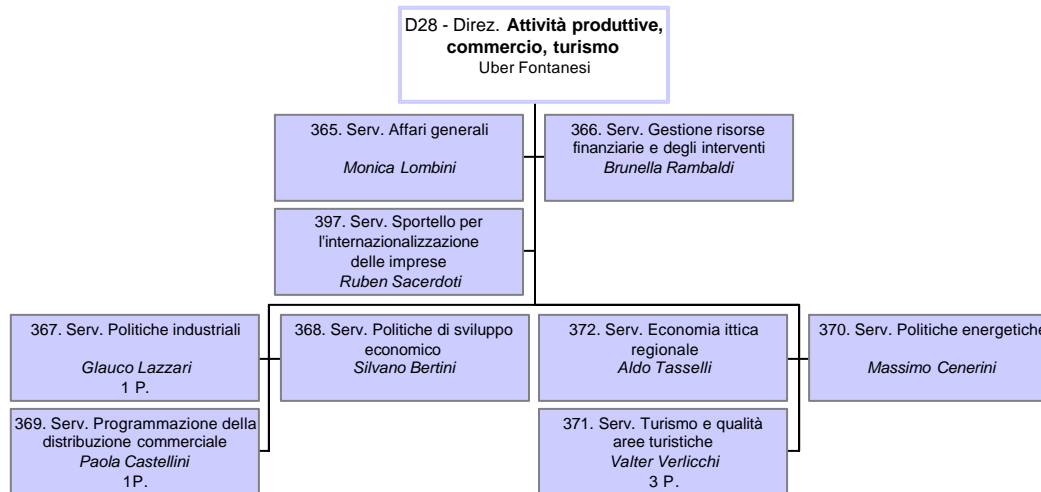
D28 - Direz. **Attività produttive, commercio, turismo**
Uber Fontanesi

365. Serv. Affari generali
*Monica Lombini*

366. Serv. Gestione risorse finanziarie e degli interventi
*Brunella Rambaldi*

397. Serv. Sportello per l'internazionalizzazione delle imprese
*Ruben Sacerdoti*

367. Serv. Politiche industriali
*Glauco Lazzari*
1 P.

368. Serv. Politiche di sviluppo economico
*Silvano Bertini*

372. Serv. Economia ittica regionale
*Aldo Tasselli*

370. Serv. Politiche energetiche
*Massimo Cenerini*

369. Serv. Programmazione della distribuzione commerciale
*Paola Castellini*
1P.

371. Serv. Turismo e qualità aree turistiche
*Valter Verlicchi*
3 P.